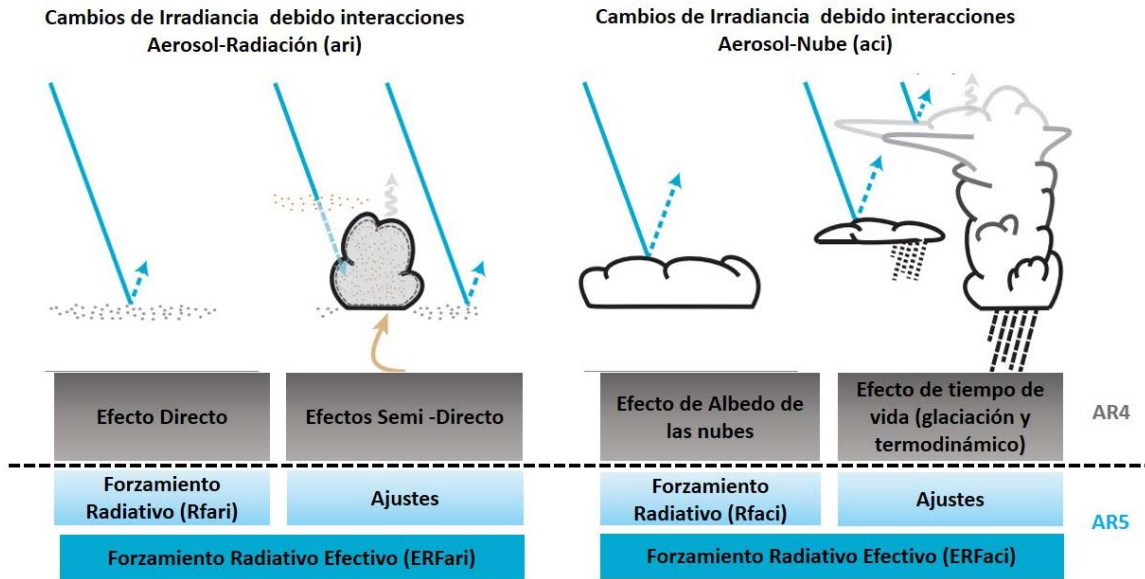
Cambios de Irradiancia debido interacciones Aerosol-Radiación (ari)

Cambios de Irradiancia debido interacciones Aerosol-Nube (aci)

Efecto Directo

Efectos Semi -Directo

Efecto de Albedo de las nubes

Efecto de tiempo de vida (glaciación y termodinámico)

AR4

Forzamiento Radiativo (Rfari)

Ajustes

Forzamiento Radiativo (Rfaci)

Ajustes

AR5

Forzamiento Radiativo Efectivo (ERFari)

Forzamiento Radiativo Efectivo (ERFaci)